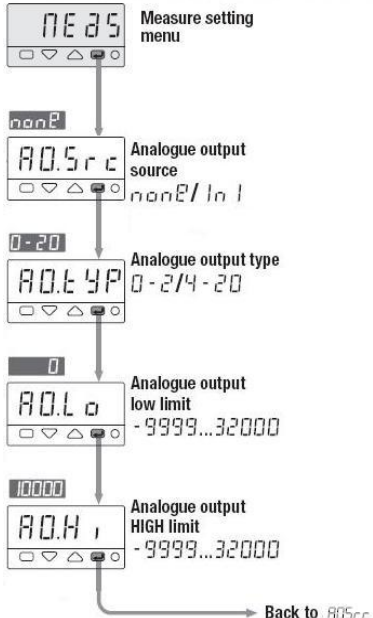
nEAS

Measure setting menu

nonE

AO.Src

Analogue output source

nonE/ In 1

0-20

AO.tYP

Analogue output type

0 - 2/4 - 20

0

AO.Lo

Analogue output low limit

- 9999...32000

10000

AO.Hi

Analogue output HIGH limit

- 9999...32000

Back to AOSrc